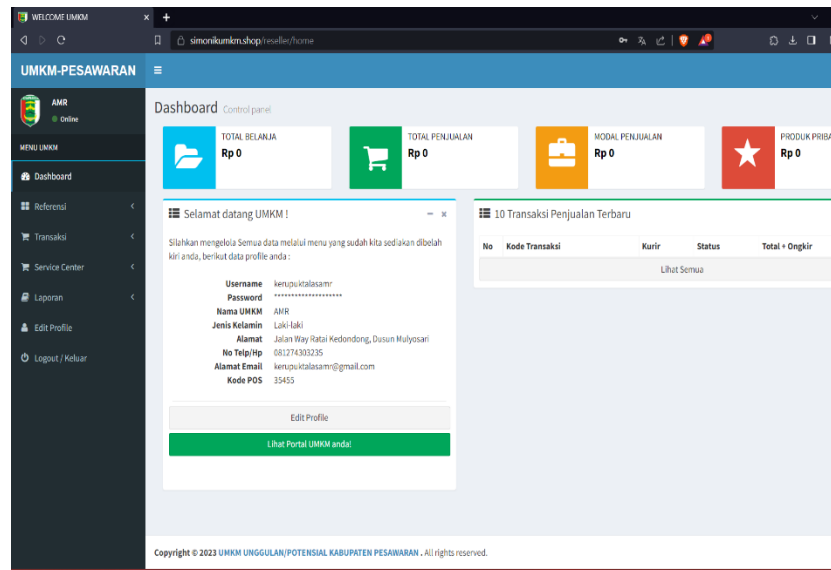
WELCOME UMKM

simonikumkm.shop/reseller/home

UMKM-PESAWARAN

AMR
Online

MENU UMKM

Dashboard

Referensi

Transaksi

Service Center

Laporan

Edit Profile

Logout / Keluar

Dashboard Control panel

TOTAL BELANJA
Rp 0

TOTAL PENJUALAN
Rp 0

MODAL PENJUALAN
Rp 0

PRODUK PRIBA
Rp 0

Selamat datang UMKM !

Silahkan mengelola Semua data melalui menu yang sudah kita sediakan dibelah kiri anda, berikut data profile anda :

| | |
|---|---|
| Username | kerupuktalasamr |
| Password | ******************** |
| Nama UMKM | AMR |
| Jenis Kelamin | Laki-laki |
| Alamat | Jalan Way Ratai Kedondong, Dusun Mulyosari |
| No Telp/Hp | 081274303235 |
| Alamat Email | kerupuktalasamr@gmail.com |
| Kode POS | 35455 |

Edit Profile

Lihat Portal UMKM anda!

10 Transaksi Penjualan Terbaru

| No | Kode Transaksi | Kurir | Status | Total + Ongkir |
|---|---|---|---|---|
| Lihat Semua | | | | |

Copyright © 2023 UMKM UNGGULAN/POTENSIAL KABUPATEN PESAWARAN . All rights reserved.